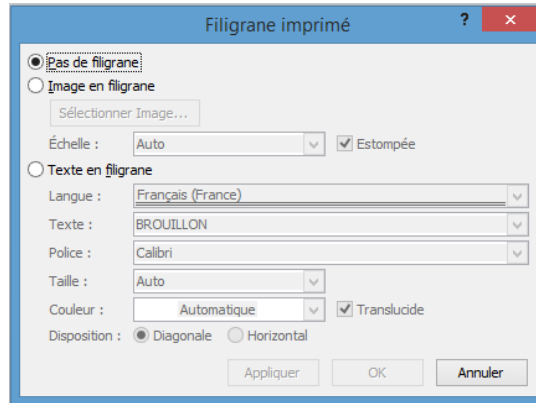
Filigrane imprimé

?

Pas de filigrane

Image en filigrane

Sélectionner Image...

Échelle : Auto

Estompée

Texte en filigrane

Langue : Français (France)

Texte : BROUILLON

Police : Calibri

Taille : Auto

Couleur : Automatique

Translucide

Disposition : Diagonale Horizontal

Appliquer OK Annuler